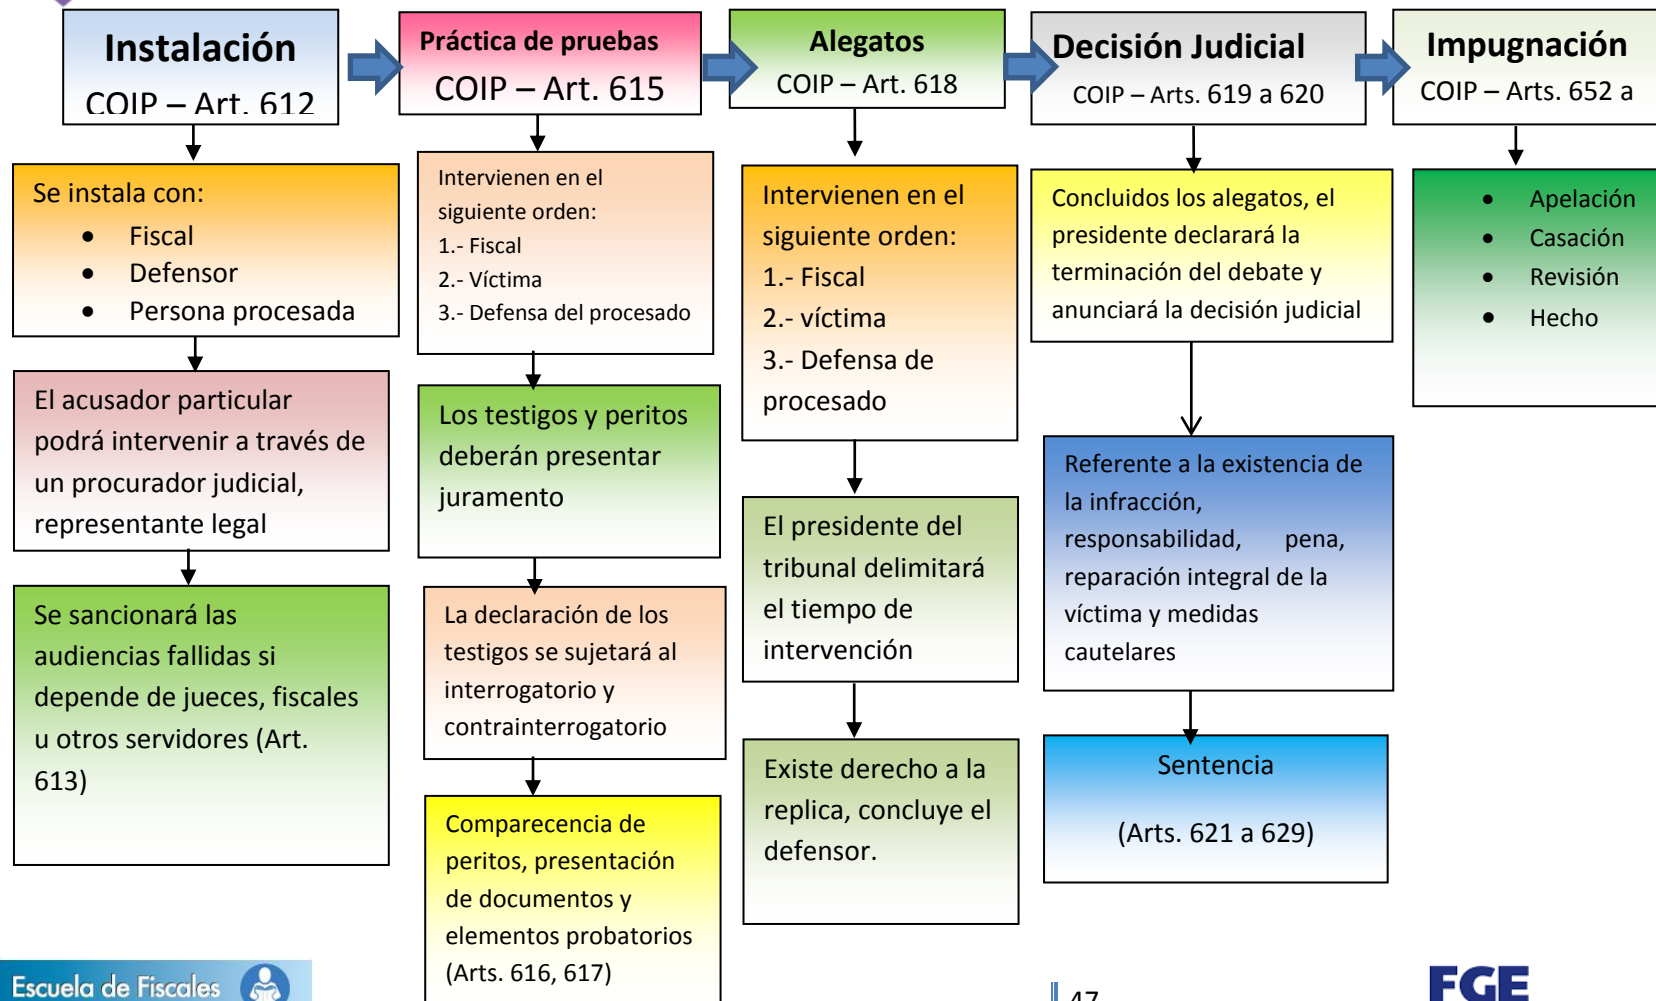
Instalación
COIP – Art. 612

Se instala con:
• Fiscal
• Defensor
• Persona procesada

El acusador particular podrá intervenir a través de un procurador judicial, representante legal

Se sancionará las audiencias fallidas si depende de jueces, fiscales u otros servidores (Art. 613)

Práctica de pruebas
COIP – Art. 615

Intervienen en el siguiente orden:
1.- Fiscal
2.- Víctima
3.- Defensa del procesado

Los testigos y peritos deberán presentar juramento

La declaración de los testigos se sujetará al interrogatorio y contrainterrogatorio

Comparecencia de peritos, presentación de documentos y elementos probatorios (Arts. 616, 617)

Alegatos
COIP – Art. 618

Intervienen en el siguiente orden:
1.- Fiscal
2.- víctima
3.- Defensa de procesado

El presidente del tribunal delimitará el tiempo de intervención

Existe derecho a la replica, concluye el defensor.

Decisión Judicial
COIP – Arts. 619 a 620

Concluidos los alegatos, el presidente declarará la terminación del debate y anunciará la decisión judicial

Referente a la existencia de la infracción, responsabilidad, pena, reparación integral de la víctima y medidas cautelares

Sentencia
(Arts. 621 a 629)

Impugnación
COIP – Arts. 652 a

• Apelación
• Casación
• Revisión
• Hecho

Escuela de Fiscales

47

FGE